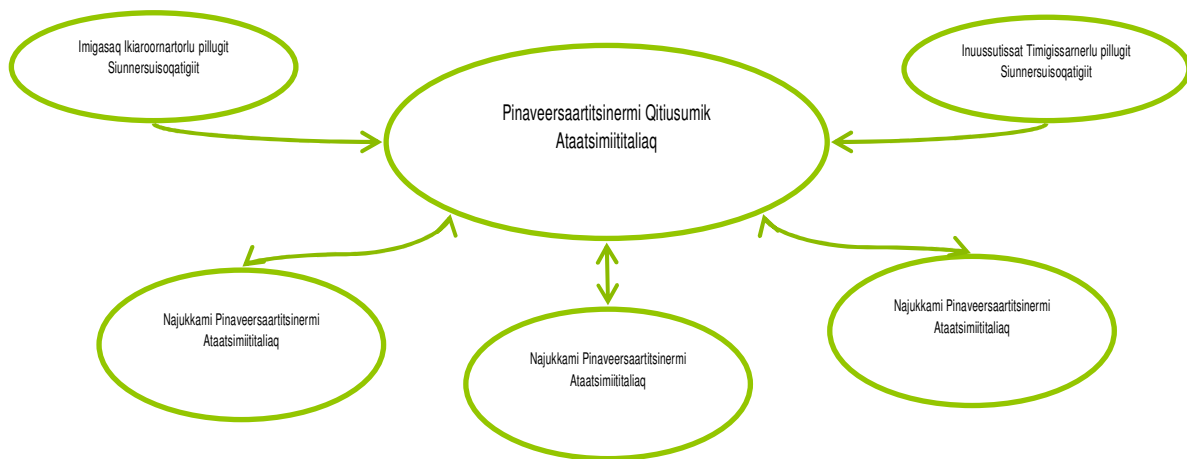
Imigasaq Ikiaroornartorlu pillugit Siunnersuisoqatigiit

Pinaveersaartitsinermi Qitiusumik Ataatsimiititaliaq

Inuussutissat Timigissarnerlu pillugit Siunnersuisoqatigiit

Najukkami Pinaveersaartitsinermi Ataatsimiititaliaq

Najukkami Pinaveersaartitsinermi Ataatsimiititaliaq

Najukkami Pinaveersaartitsinermi Ataatsimiititaliaq